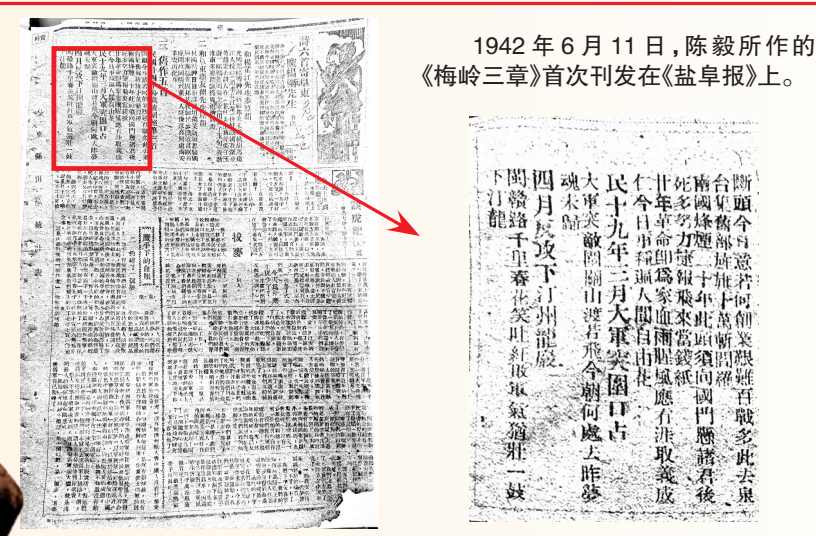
1942 年 6 月 11 日，陈毅所作的《梅岭三章》首次刊发在《盐阜报》上。

斷頭今日意如何創業艱難百戰多此去泉台招舊部旌旗十萬斬閻羅

南國烽煙正十年此頭須向國門懸後死諸君多努力捷報飛來當紙錢

投身革命即為家血雨腥風應有涯取義成仁今日事人間遍種自由花

民十九年三月大軍突圍口占

大軍突敵圍關山渡若飛今朝何處去昨夢魂未歸

四月反攻下汀州龍巖

閩贛路千里春花笑吐紅敗軍氣猶壯一鼓下汀龍